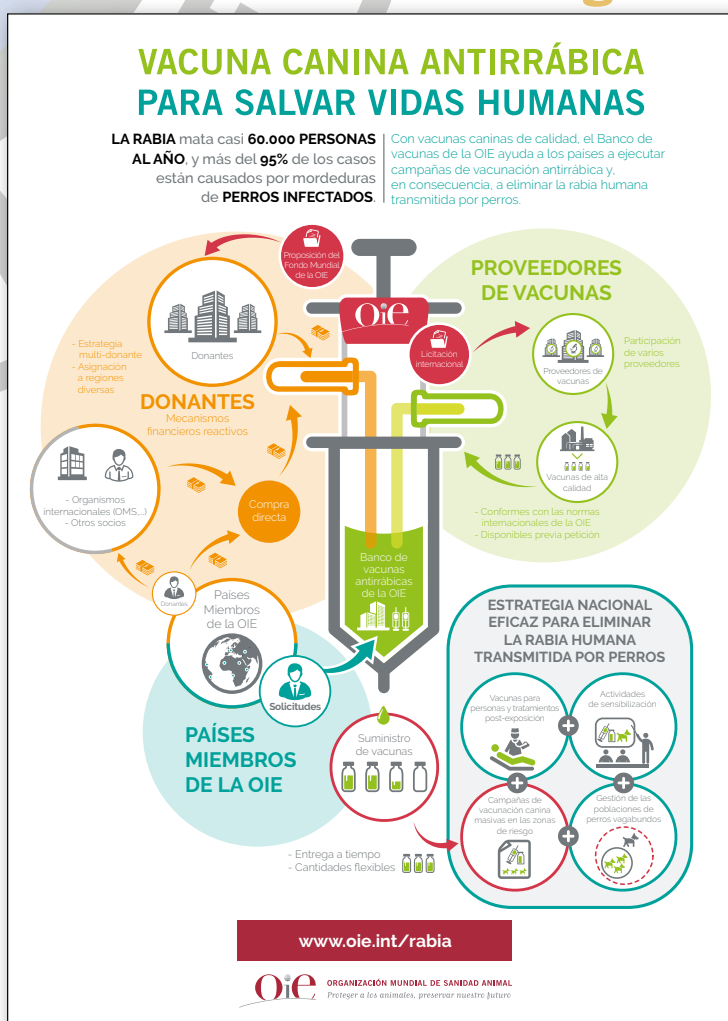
VACUNA CANINA ANTIRRÁBICA PARA SALVAR VIDAS HUMANAS

LA RABIA mata casi 60.000 PERSONAS AL AÑO, y más del 95% de los casos están causados por mordeduras de PERROS INFECTADOS.

Con vacunas caninas de calidad, el Banco de vacunas de la OIE ayuda a los países a ejecutar campañas de vacunación antirrábica y, en consecuencia, a eliminar la rabia humana transmitida por perros.

Proposición del Fondo Mundial de la OIE

OIE

PROVEEDORES DE VACUNAS

Donantes

- Estrategia multi-donante
- Asignación a regiones diversas

DONANTES
Mecanismos financieros reactivos

Licitación internacional

Proveedores de vacunas

Participación de varios proveedores

Vacunas de alta calidad

- Conformes con las normas internacionales de la OIE
- Disponibles previa petición

- Organismos internacionales (OMS,...)
- Otros socios

Compra directa

Donantes

Países Miembros de la OIE

Banco de vacunas antirrábicas de la OIE

Solicitudes

PAÍSES MIEMBROS DE LA OIE

Suministro de vacunas

- Entrega a tiempo
- Cantidades flexibles

ESTRATEGIA NACIONAL EFICAZ PARA ELIMINAR LA RABIA HUMANA TRANSMITIDA POR PERROS

Vacunas para personas y tratamientos post-exposición

Actividades de sensibilización

Campañas de vacunación canina masivas en las zonas de riesgo

Gestión de las poblaciones de perros vagabundos

www.oie.int/rabia

OIE ORGANIZACIÓN MUNDIAL DE SANIDAD ANIMAL
Proteger a los animales, preservar nuestro futuro